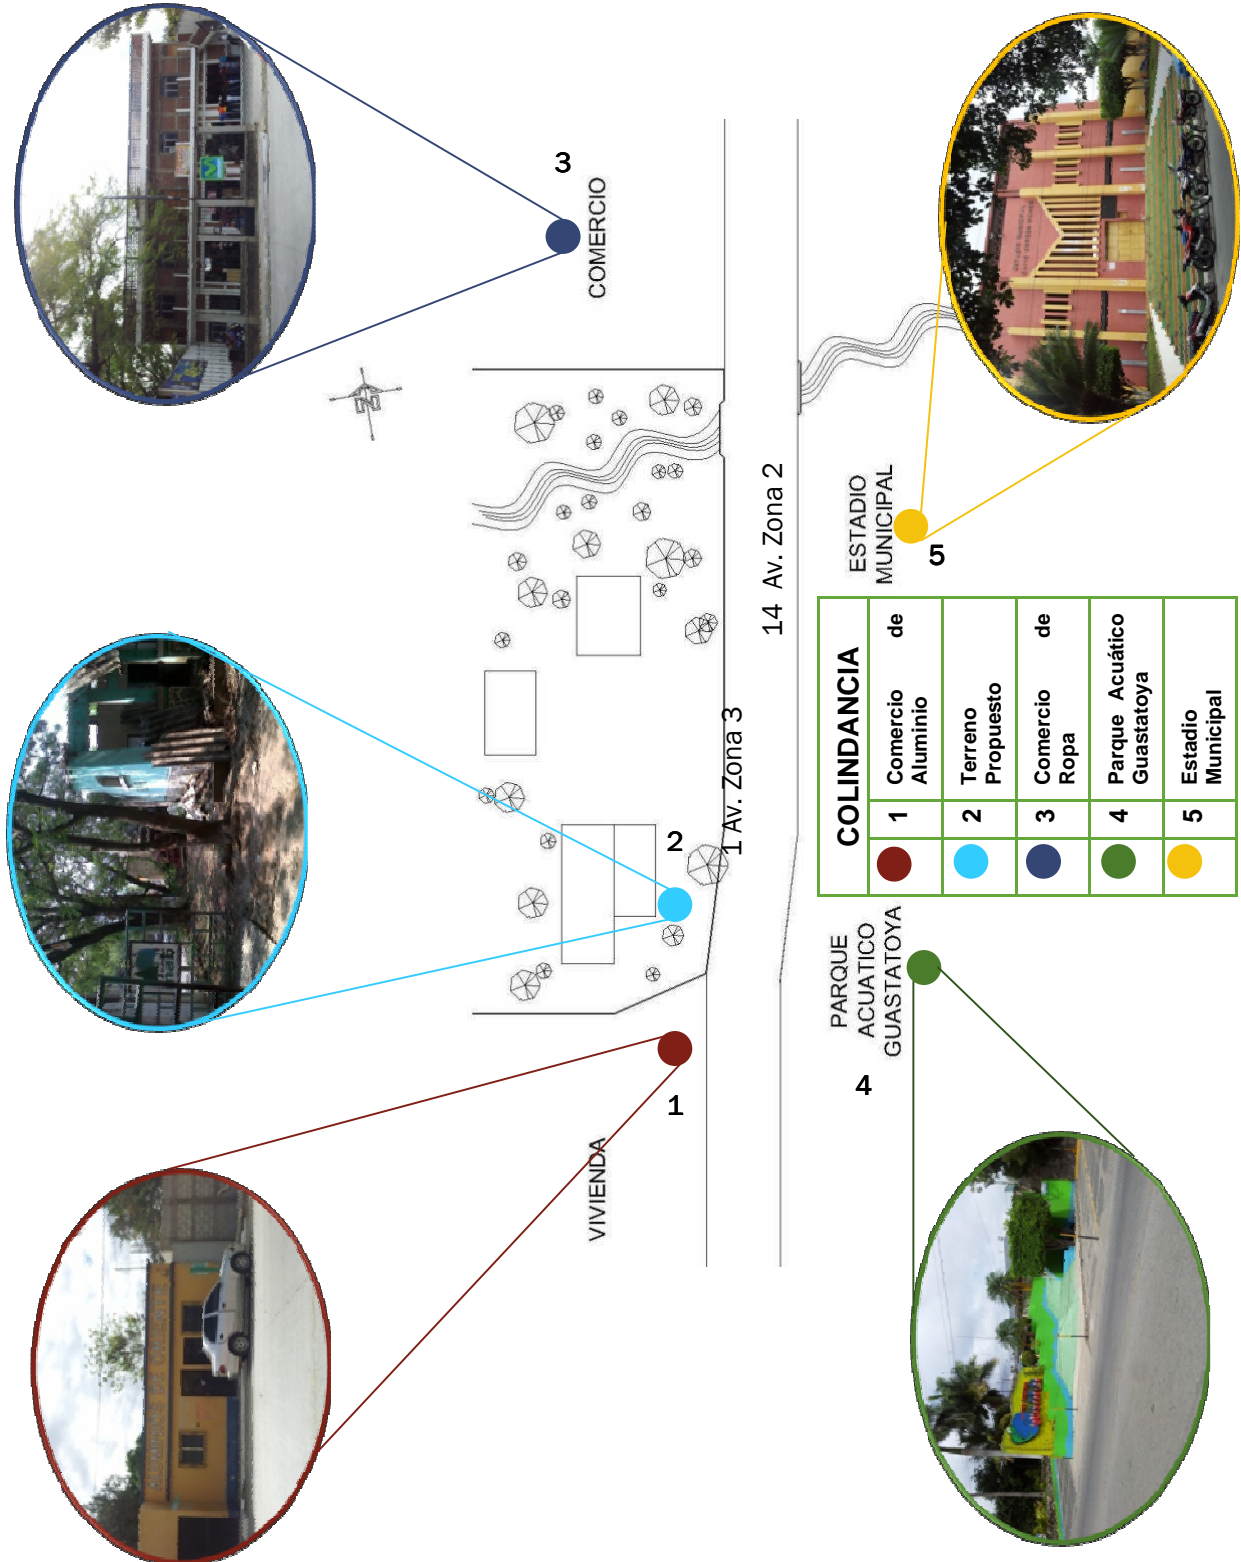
3

COMERCIO

14 Av. Zona 2

ESTADIO MUNICIPAL

5

1 Av. Zona 3

2

COLINDANCIA

|  |  |  |
|---|---|---|
| ● | 1 | Comercio de Aluminio |
| ● | 2 | Terreno Propuesto |
| ● | 3 | Comercio de Ropa |
| ● | 4 | Parque Acuático Guastatoya |
| ● | 5 | Estadio Municipal |

PARQUE ACUATICO GUASTATOYA

4

1

VIVIENDA